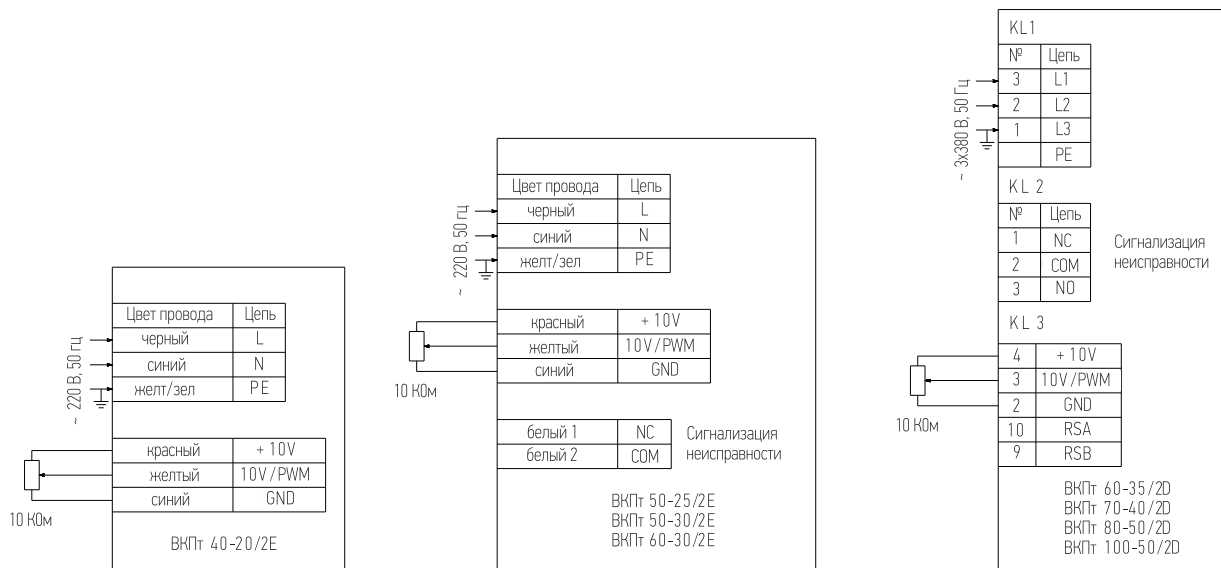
~ 220 В, 50 гц

| Цвет провода | Цепь |
|---|---|
| черный | L |
| синий | N |
| желт/зел | PE |

| красный | + 10V |
|---|---|
| желтый | 10V/PWM |
| синий | GND |

10 КОм

ВКПт 40-20/2Е

~ 220 В, 50 гц

| Цвет провода | Цепь |
|---|---|
| черный | L |
| синий | N |
| желт/зел | PE |

| красный | + 10V |
|---|---|
| желтый | 10V/PWM |
| синий | GND |

10 КОм

| белый 1 | NC |
|---|---|
| белый 2 | COM |

Сигнализация неисправности

ВКПт 50-25/2Е
ВКПт 50-30/2Е
ВКПт 60-30/2Е

~ 3х380 В, 50 Гц

KL1

| № | Цепь |
|---|---|
| 3 | L1 |
| 2 | L2 |
| 1 | L3 |
|  | PE |

KL 2

| № | Цепь |
|---|---|
| 1 | NC |
| 2 | COM |
| 3 | NO |

Сигнализация неисправности

KL 3

| 4 | + 10V |
|---|---|
| 3 | 10V/PWM |
| 2 | GND |
| 10 | RSA |
| 9 | RSB |

10 КОм

ВКПт 60-35/2D
ВКПт 70-40/2D
ВКПт 80-50/2D
ВКПт 100-50/2D